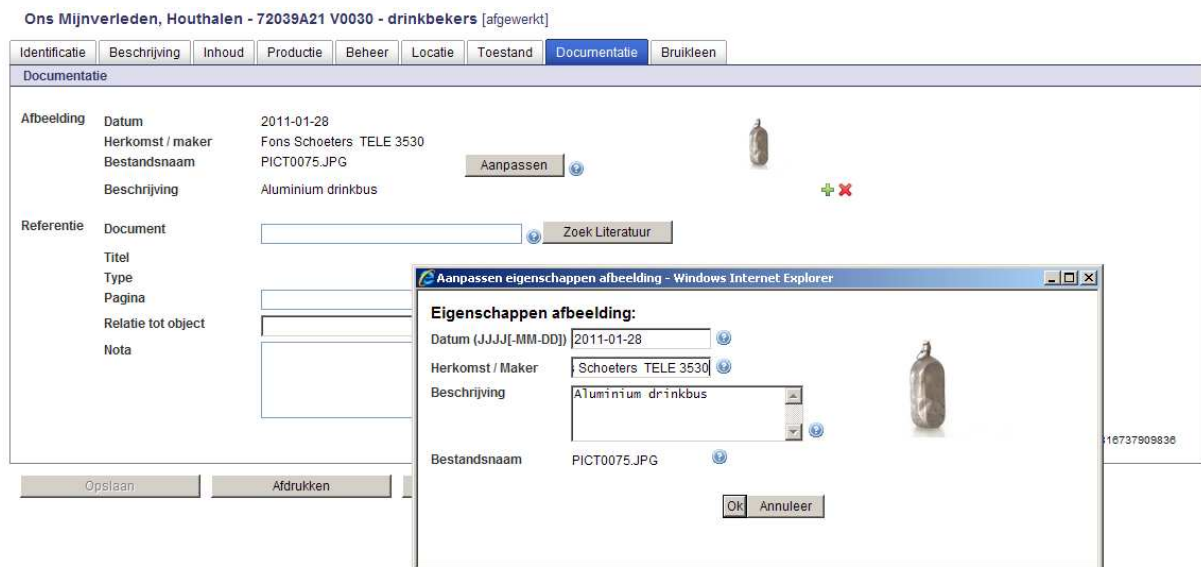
Ons Mijnverleden, Houthalen - 72039A21 V0030 - drinkbekers [afgewerkt]

Identificatie | Beschrijving | Inhoud | Productie | Beheer | Locatie | Toestand | Documentatie | Bruikleen

Documentatie

Afbeelding
Datum 2011-01-28
Herkomst / maker Fons Schoeters TELE 3530
Bestandsnaam PICT0075.JPG
Aanpassen
Beschrijving Aluminium drinkbus

Referentie
Document
Zoek Literatuur
Titel
Type
Pagina
Relatie tot object
Nota

16737909836

Opslaan
Afdrukken

Aanpassen eigenschappen afbeelding - Windows Internet Explorer

Eigenschappen afbeelding:
Datum (JJJJ[-MM-DD]) 2011-01-28
Herkomst / Maker Schoeters TELE 3530
Beschrijving Aluminium drinkbus
Bestandsnaam PICT0075.JPG
Ok Annuleer